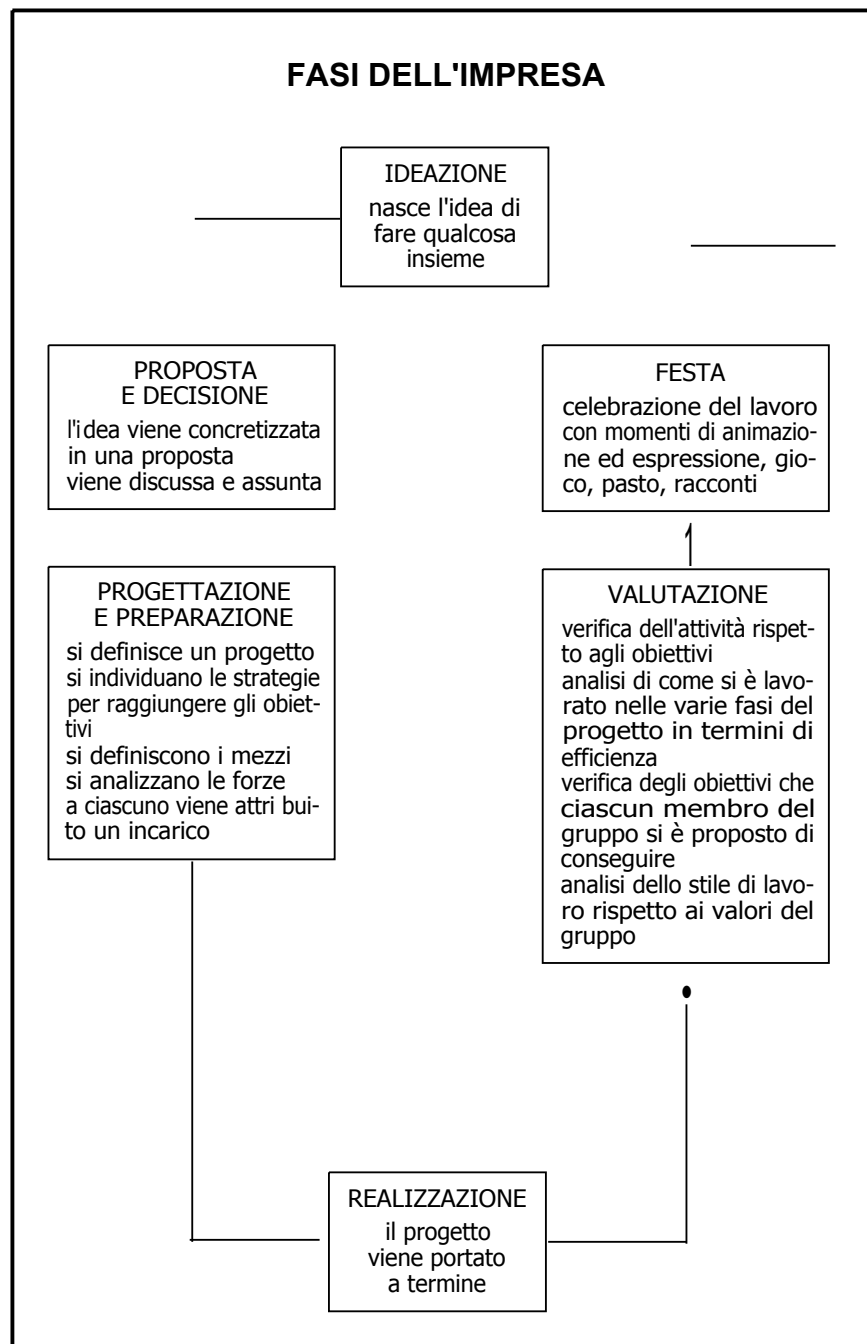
FASI DELL'IMPRESA

IDEAZIONE
nasce l'idea di fare qualcosa insieme

PROPOSTA E DECISIONE
l'idea viene concretizzata in una proposta
viene discussa e assunta

FESTA
celebrazione del lavoro con momenti di animazione ed espressione, gioco, pasto, racconti

PROGETTAZIONE E PREPARAZIONE
si definisce un progetto
si individuano le strategie per raggiungere gli obiettivi
si definiscono i mezzi
si analizzano le forze
a ciascuno viene attri buito un incarico

VALUTAZIONE
verifica dell'attività rispetto agli obiettivi
analisi di come si è lavorato nelle varie fasi del progetto in termini di efficienza
verifica degli obiettivi che ciascun membro del gruppo si è proposto di conseguire
analisi dello stile di lavoro rispetto ai valori del gruppo

REALIZZAZIONE
il progetto viene portato a termine